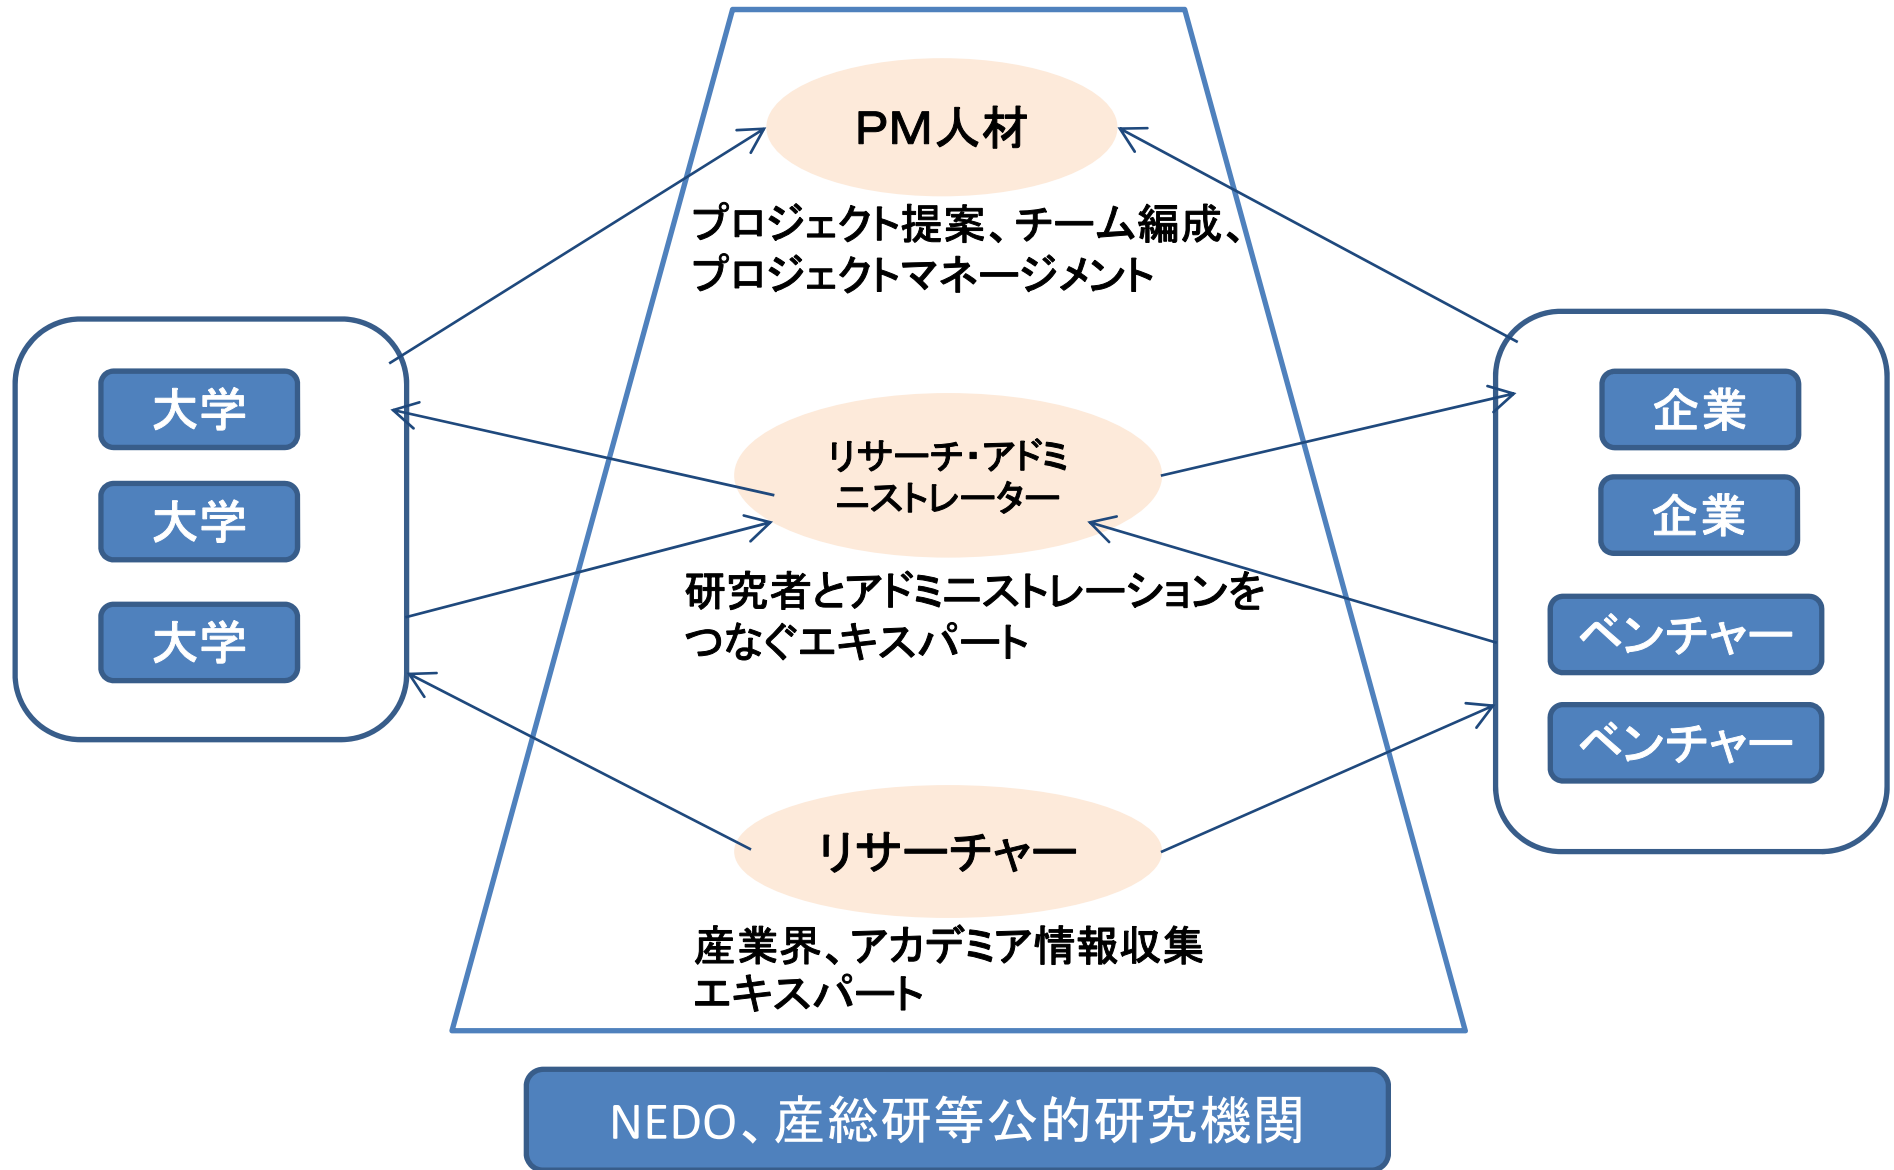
PM人材

プロジェクト提案、チーム編成、プロジェクトマネージメント

大学

大学

大学

企業

企業

ベンチャー

ベンチャー

リサーチ・アドミニストレーター

研究者とアドミニストレーションをつなぐエキスパート

リサーチャー

産業界、アカデミア情報収集エキスパート

NEDO、産総研等公的研究機関